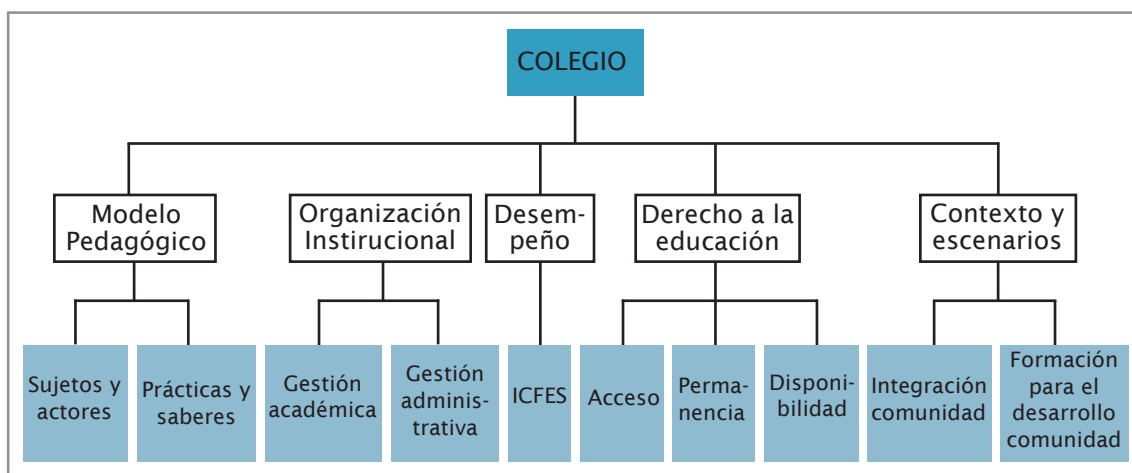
COLEGIO

Modelo Pedagógico

Sujetos y actores

Prácticas y saberes

Organización Instirucional

Gestión académica

Gestión administrativa

Desempeño

ICFES

Derecho a la educación

Acceso

Permanencia

Disponibilidad

Contexto y escenarios

Integración comunidad

Formación para el desarrollo comunidad